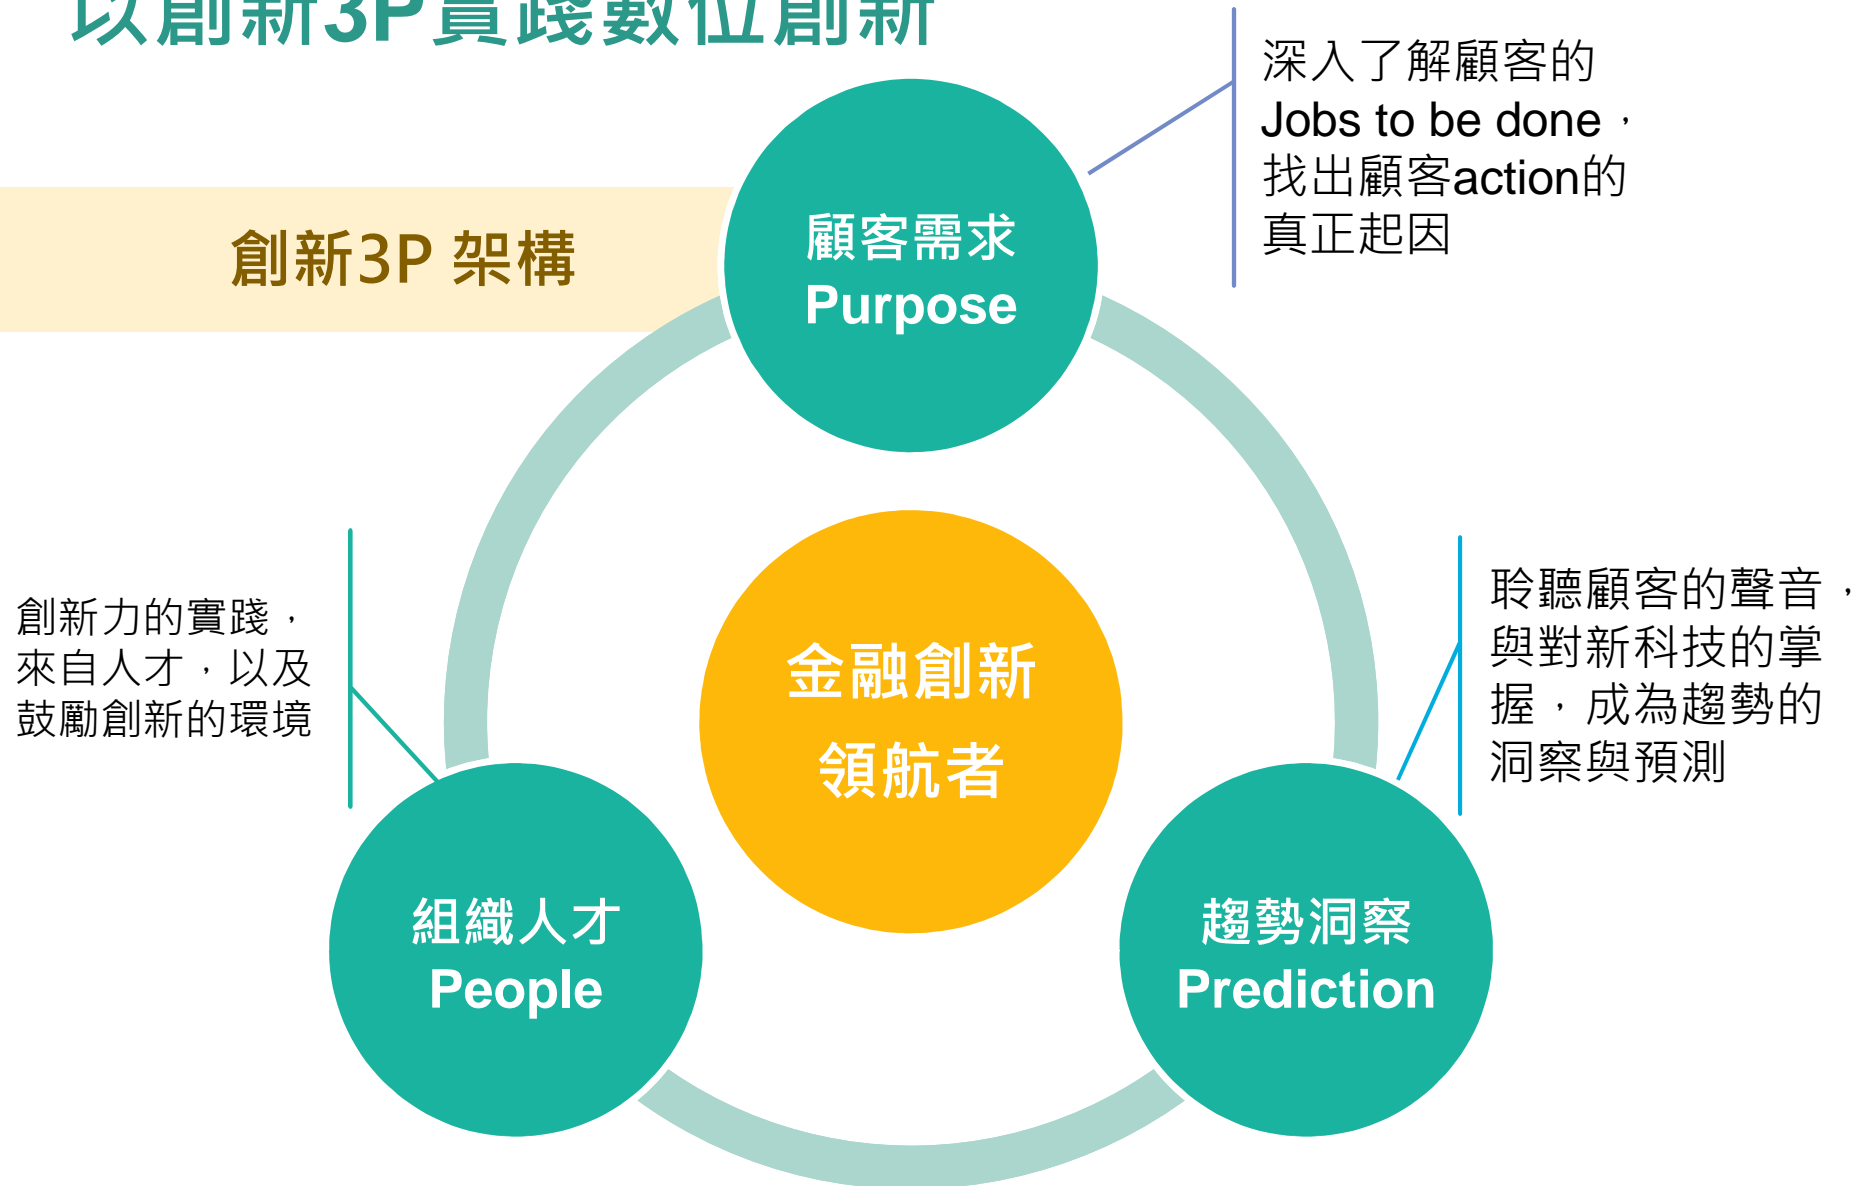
以創新3P實踐數位創新

創新3P 架構

顧客需求
Purpose

深入了解顧客的 Jobs to be done，找出顧客action的真正起因

創新力的實踐，來自人才，以及鼓勵創新的環境

金融創新
領航者

聆聽顧客的聲音，與對新科技的掌握，成為趨勢的洞察與預測

組織人才
People

趨勢洞察
Prediction